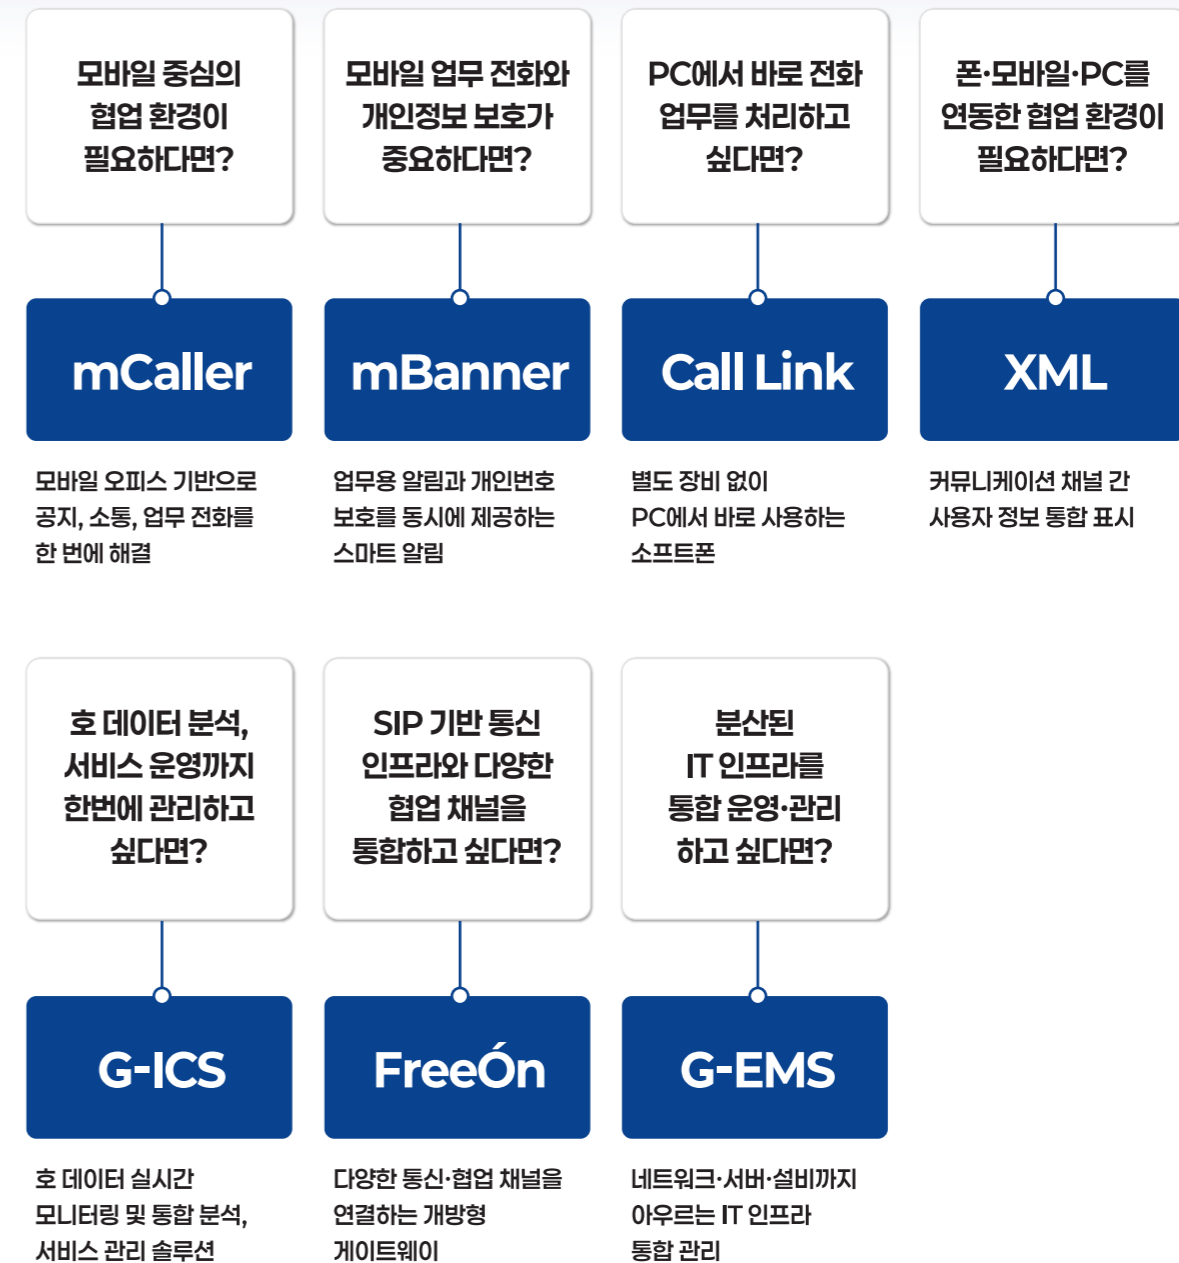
모바일 중심의 협업 환경이 필요하다면?

mCaller

모바일 오피스 기반으로 공지, 소통, 업무 전화를 한 번에 해결

모바일 업무 전화와 개인정보 보호가 중요하다면?

mBanner

업무용 알림과 개인번호 보호를 동시에 제공하는 스마트 알림

PC에서 바로 전화 업무를 처리하고 싶다면?

Call Link

별도 장비 없이 PC에서 바로 사용하는 소프트폰

폰·모바일·PC를 연동한 협업 환경이 필요하다면?

XML

커뮤니케이션 채널 간 사용자 정보 통합 표시

호 데이터 분석, 서비스 운영까지 한번에 관리하고 싶다면?

G-ICS

호 데이터 실시간 모니터링 및 통합 분석, 서비스 관리 솔루션

SIP 기반 통신 인프라와 다양한 협업 채널을 통합하고 싶다면?

FreeÓn

다양한 통신·협업 채널을 연결하는 개방형 게이트웨이

분산된 IT 인프라를 통합 운영·관리 하고 싶다면?

G-EMS

네트워크·서버·설비까지 아우르는 IT 인프라 통합 관리